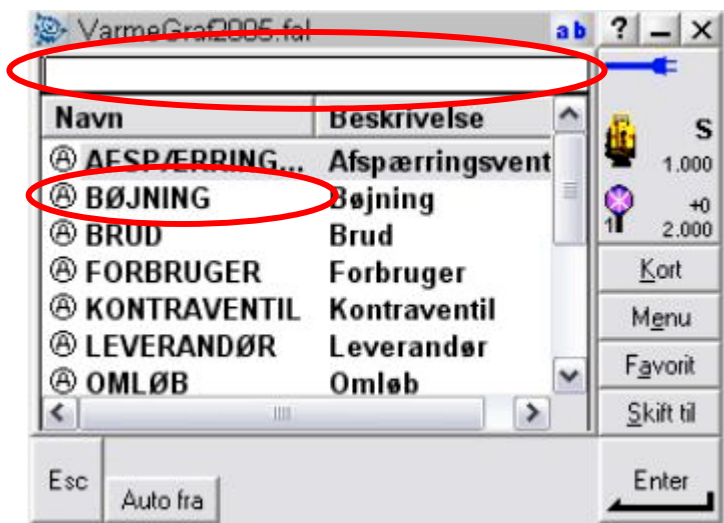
VarmeGraf2005.fal
ab ? _ X
| Navn | Beskrivelse |
|---|---|
| Ⓐ AFSPÆRRING... | Afspærringsvent |
| Ⓐ BØJNING | Bøjning |
| Ⓐ BRUD | Brud |
| Ⓐ FORBRUGER | Forbruger |
| Ⓐ KONTRAVENTIL | Kontraventil |
| Ⓐ LEVERANDØR | Leverandør |
| Ⓐ OMLØB | Omløb |

S
1.000
+0
1
2.000
Kort
Menu
Favorit
Skift til
Esc
Auto fra
Enter